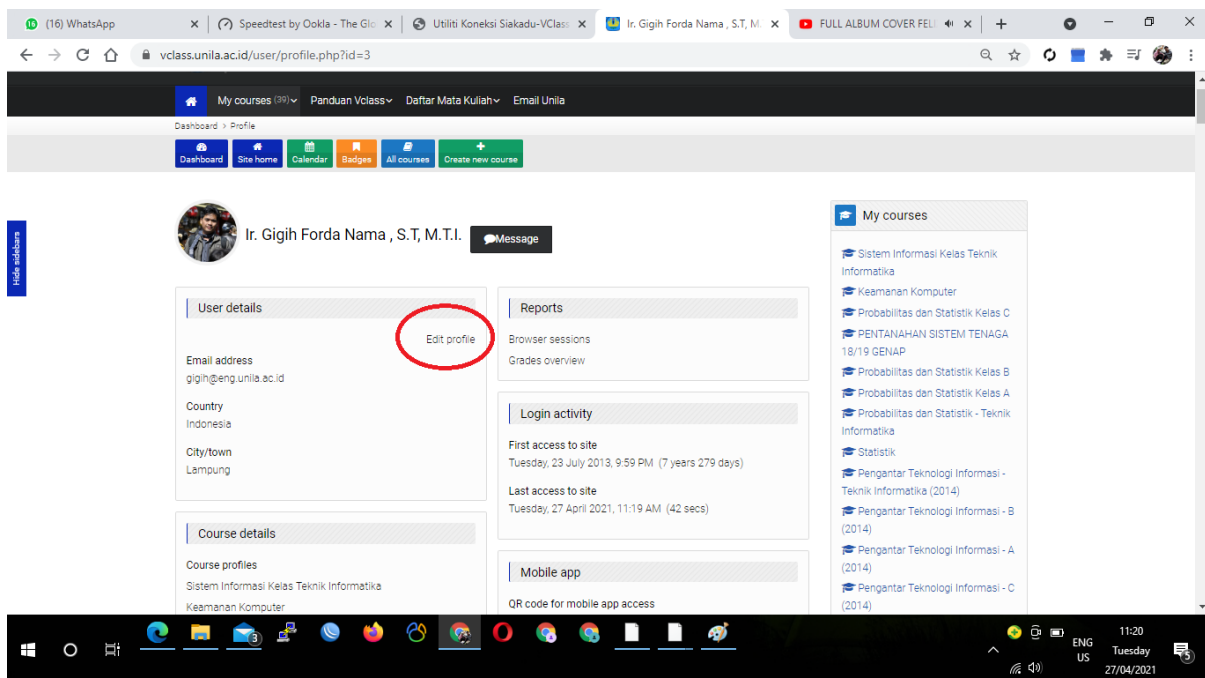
(16) WhatsApp
Speedtest by Ookla - The Glo
Utiliti Koneksi Siakadu-VClass
Ir. Gigih Forda Nama , S.T, M.
FULL ALBUM COVER FEL
vclass.unila.ac.id/user/profile.php?id=3

My courses (39) Panduan Vclass Daftar Mata Kuliah Email Unila
Dashboard > Profile
Dashboard Site home Calendar Badges All courses Create new course

Hide sidebars

Ir. Gigih Forda Nama , S.T, M.T.I. Message

User details
Edit profile
Email address
gigih@eng.unila.ac.id
Country
Indonesia
City/town
Lampung

Course details
Course profiles
Sistem Informasi Kelas Teknik Informatika
Keamanan Komputer

Reports
Browser sessions
Grades overview

Login activity
First access to site
Tuesday, 23 July 2013, 9:59 PM (7 years 279 days)
Last access to site
Tuesday, 27 April 2021, 11:19 AM (42 secs)

Mobile app
QR code for mobile app access

My courses
Sistem Informasi Kelas Teknik Informatika
Keamanan Komputer
Probabilitas dan Statistik Kelas C
PENTANAHAN SISTEM TENAGA 18/19 GENAP
Probabilitas dan Statistik Kelas B
Probabilitas dan Statistik Kelas A
Probabilitas dan Statistik - Teknik Informatika
Statistik
Pengantar Teknologi Informasi - Teknik Informatika (2014)
Pengantar Teknologi Informasi - B (2014)
Pengantar Teknologi Informasi - A (2014)
Pengantar Teknologi Informasi - C (2014)

ENG US 11:20 Tuesday 27/04/2021